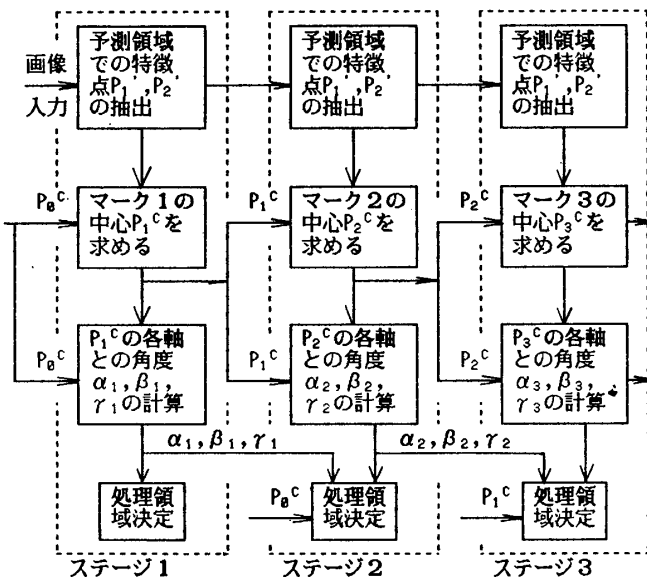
画像入力

予測領域での特徴点$P_1'$, $P_2'$の抽出

$P_0^C$

マーク１の中心$P_1^C$を求める

$P_0^C$

$P_1^C$の各軸との角度$\alpha_1, \beta_1, \gamma_1$の計算

$\alpha_1, \beta_1, \gamma_1$

処理領域決定

ステージ１

予測領域での特徴点$P_1'$, $P_2'$の抽出

$P_1^C$

マーク２の中心$P_2^C$を求める

$P_1^C$

$P_2^C$の各軸との角度$\alpha_2, \beta_2, \gamma_2$の計算

$\alpha_2, \beta_2, \gamma_2$

$P_0^C$

処理領域決定

ステージ２

予測領域での特徴点$P_1'$, $P_2'$の抽出

$P_2^C$

マーク３の中心$P_3^C$を求める

$P_2^C$

$P_3^C$の各軸との角度$\alpha_3, \beta_3, \gamma_3$の計算

$P_1^C$

処理領域決定

ステージ３